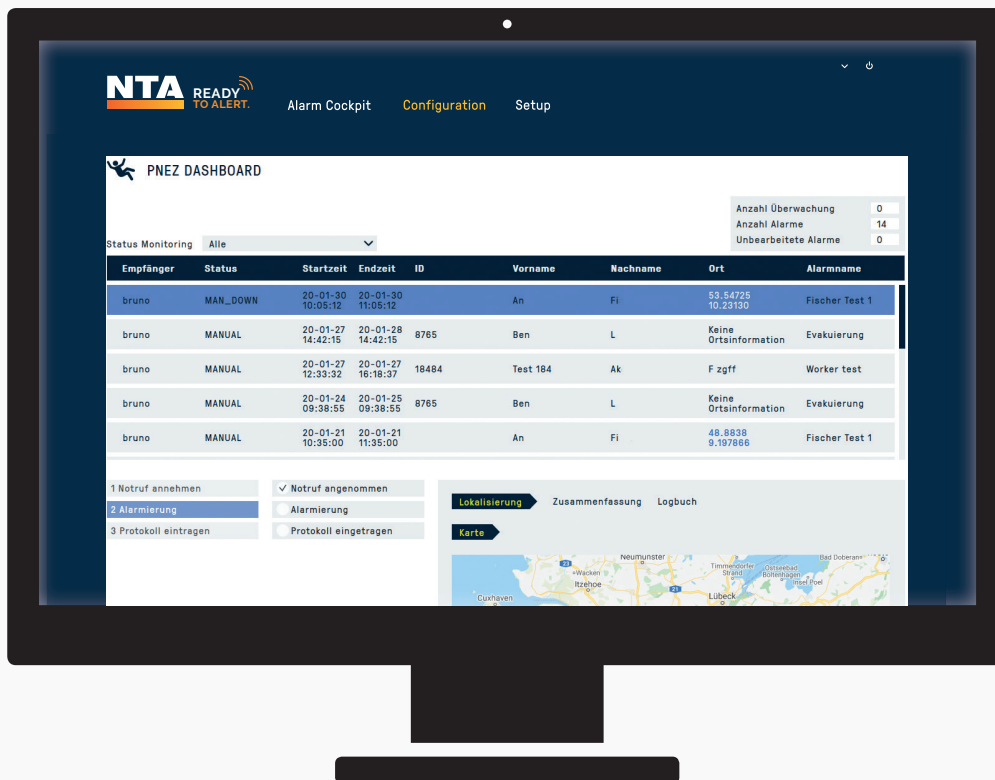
NTA READY TO ALERT.

Alarm Cockpit Configuration Setup

PNEZ DASHBOARD

| Anzahl Überwachung | 0 |
|---|---|
| Anzahl Alarme | 14 |
| Unbearbeitete Alarme | 0 |

Status Monitoring Alle

| Empfänger | Status | Startzeit | Endzeit | ID | Vorname | Nachname | Ort | Alarmname |
|---|---|---|---|---|---|---|---|---|
| bruno | MAN_DOWN | 20-01-30 10:05:12 | 20-01-30 11:05:12 | | An | Fi | 53.54725 10.23130 | Fischer Test 1 |
| bruno | MANUAL | 20-01-27 14:42:15 | 20-01-28 14:42:15 | 8765 | Ben | L | Keine Ortsinformation | Evakuierung |
| bruno | MANUAL | 20-01-27 12:33:32 | 20-01-27 16:18:37 | 18484 | Test 184 | Ak | F zgff | Worker test |
| bruno | MANUAL | 20-01-24 09:38:55 | 20-01-25 09:38:55 | 8765 | Ben | L | Keine Ortsinformation | Evakuierung |
| bruno | MANUAL | 20-01-21 10:35:00 | 20-01-21 11:35:00 | | An | Fi | 48.8838 9.197866 | Fischer Test 1 |

1 Notruf annehmen
2 Alarmierung
3 Protokoll eintragen

✓ Notruf angenommen
Alarmierung
Protokoll eingetragen

Lokalisierung Zusammenfassung Logbuch

Karte

Neumünster Bad Doberan Wacken Itzehoe Timmendorfer Strand Ostseebad Boltenhagen Insel Poel Cuxhaven Lübeck